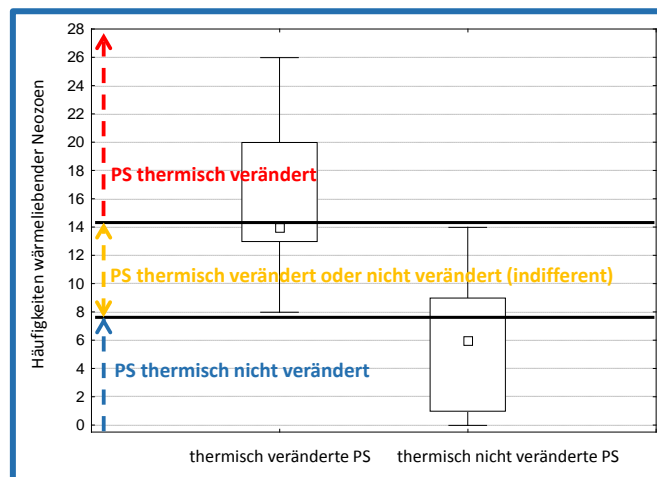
Häufigkeiten wärmeliebender Neozoen

28
26
24
22
20
18
16
14
12
10
8
6
4
2
0

PS thermisch verändert

PS thermisch verändert oder nicht verändert (indifferent)

PS thermisch nicht verändert

thermisch veränderte PS

thermisch nicht veränderte PS